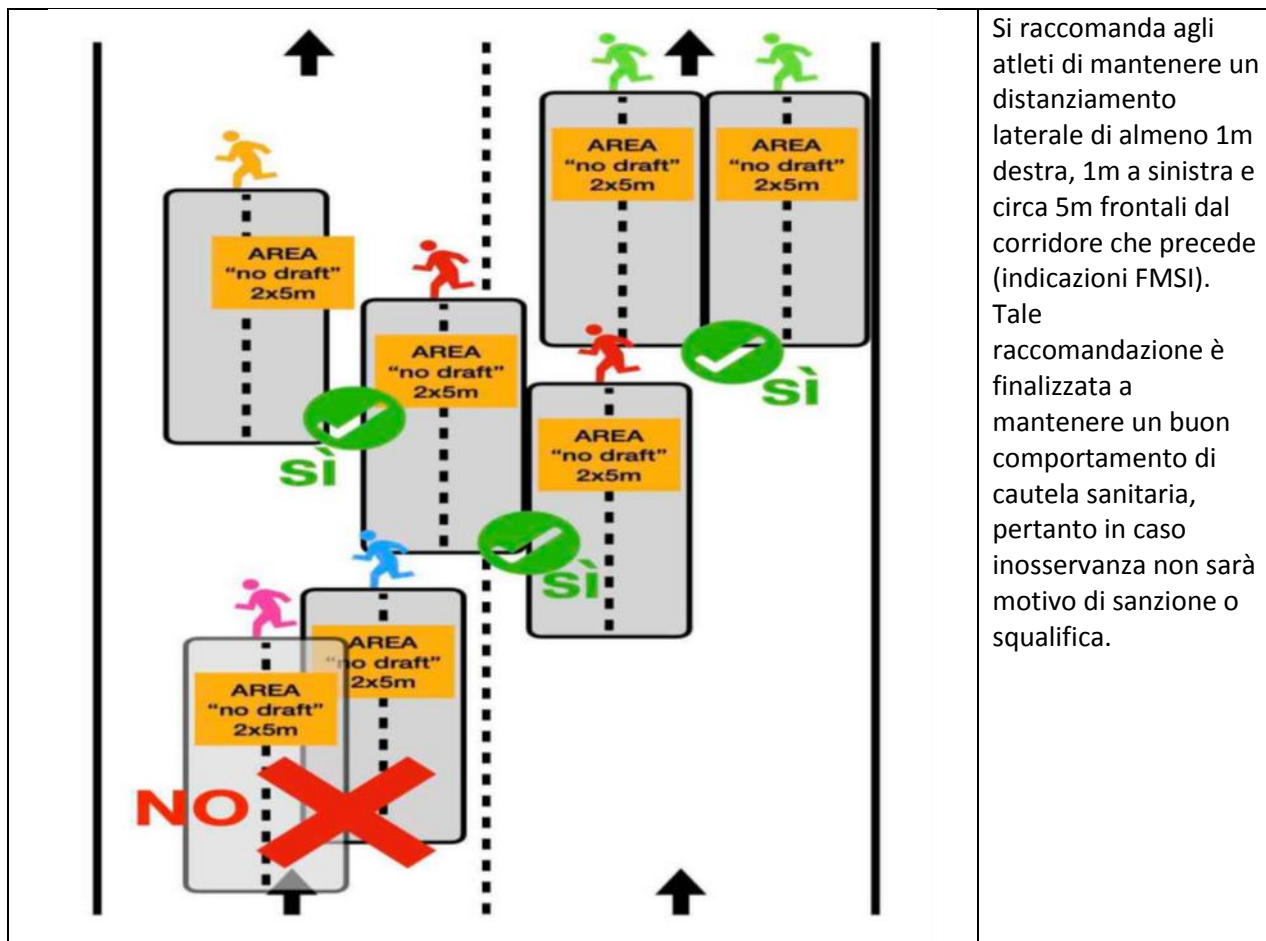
AREA "no draft" 2x5m

AREA "no draft" 2x5m

AREA "no draft" 2x5m

AREA "no draft" 2x5m

AREA "no draft" 2x5m

AREA "no draft" 2x5m

AREA "no draft" 2x5m

SÌ

SÌ

SÌ

NO

Si raccomanda agli atleti di mantenere un distanziamento laterale di almeno 1m destra, 1m a sinistra e circa 5m frontali dal corridore che precede (indicazioni FMSI). Tale raccomandazione è finalizzata a mantenere un buon comportamento di cautela sanitaria, pertanto in caso inosservanza non sarà motivo di sanzione o squalifica.